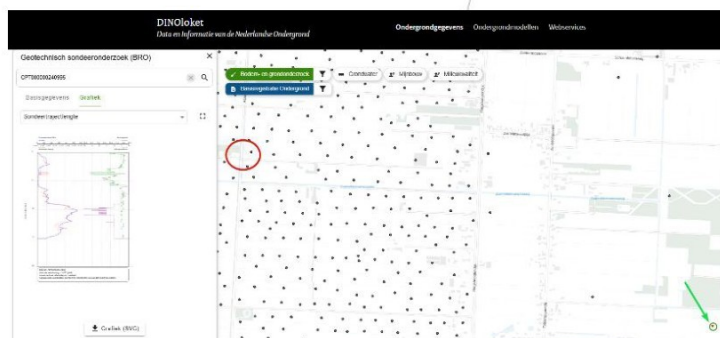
DINOloket
Data en Informatie van de Nederlandse Ondergrond

Ondergrondgegevens Ondergrondmodellen Webservices

Geotechnisch sondeeronderzoek (BRO)
×

CPT000000240995

Basisgegevens Grafiek

Sondeertrajectlengte

Bodem- en grondonderzoek
Coördinaten
Meetlocatie
Milieuvoorzettin
Basisregistratie Ondergrond

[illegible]

Grafiek (BRO)